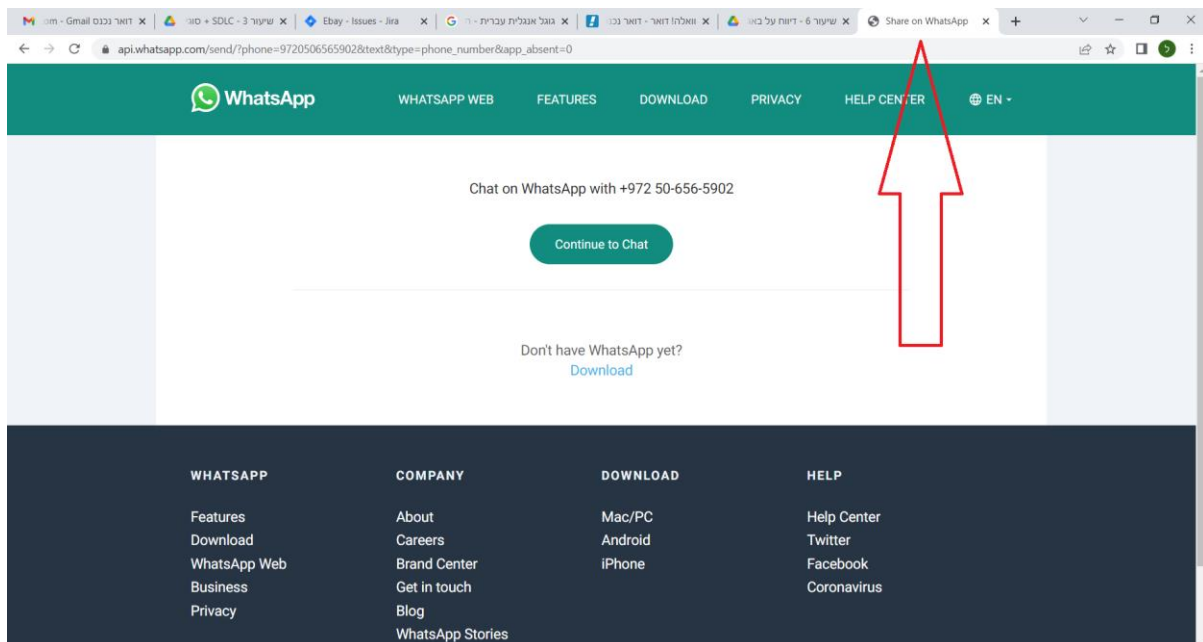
m - Gmail דואר נכנס ×
סוגי + SDLC - 3 שיעור ×
Ebay - Issues - Jira ×
גוגל אנגלית עברית ×
וואלה! דואר - דואר נכ ×
שיעור 6 - דיווח על באג ×
Share on WhatsApp ×
+

api.whatsapp.com/send/?phone=972050656590​2&text&type=phone_number&app_absent=0

WhatsApp
WHATSAPP WEB
FEATURES
DOWNLOAD
PRIVACY
HELP CENTER
EN

Chat on WhatsApp with +972 50-656-5902

Continue to Chat

Don't have WhatsApp yet?
Download

WHATSAPP
Features
Download
WhatsApp Web
Business
Privacy

COMPANY
About
Careers
Brand Center
Get in touch
Blog
WhatsApp Stories

DOWNLOAD
Mac/PC
Android
iPhone

HELP
Help Center
Twitter
Facebook
Coronavirus